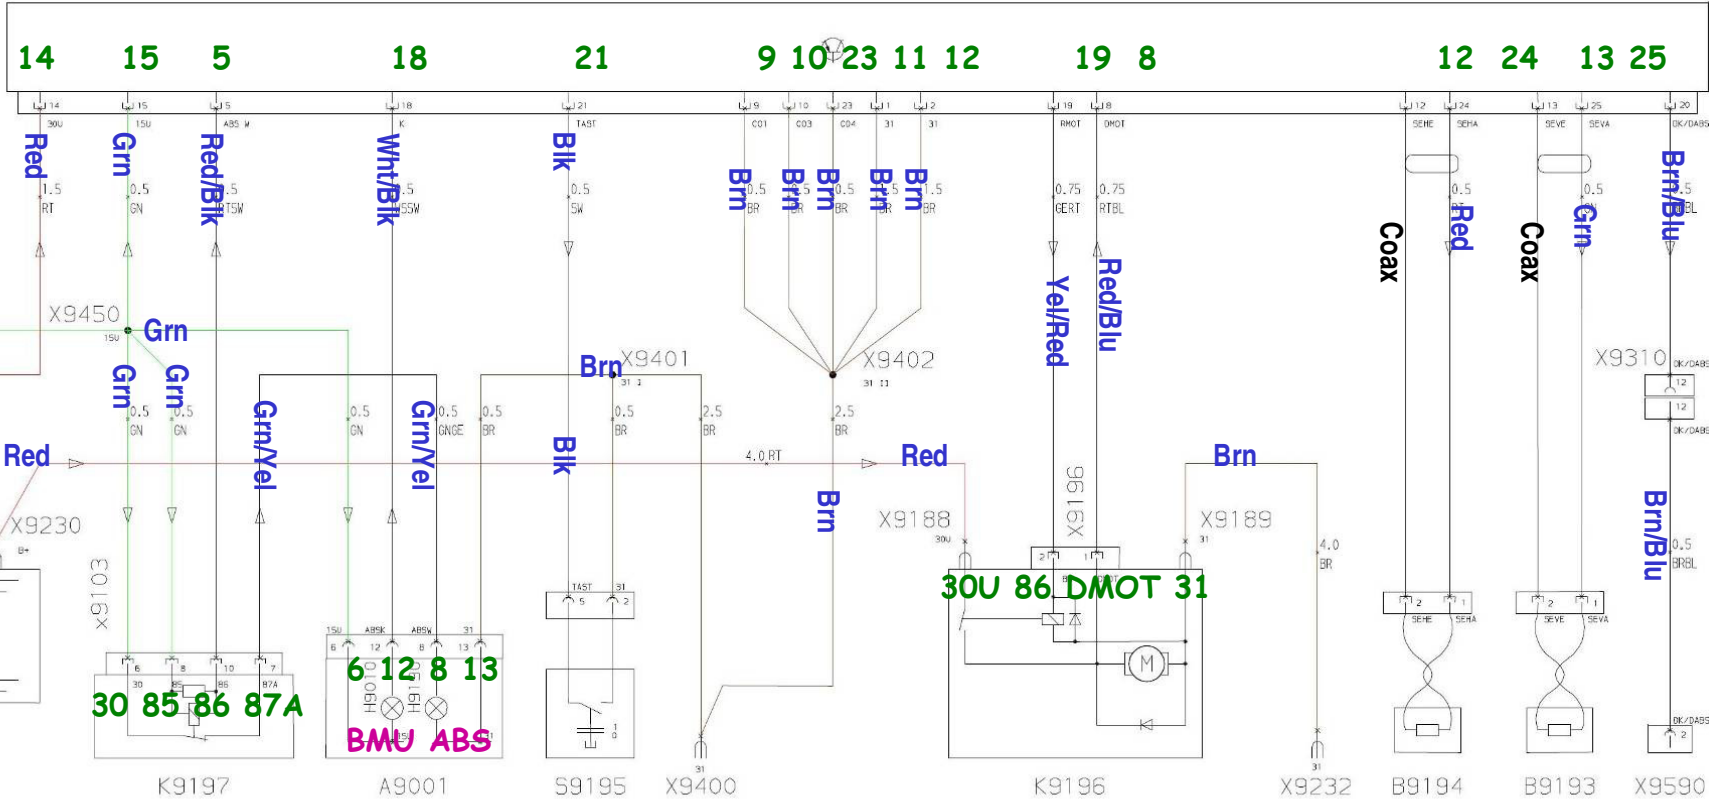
14 15 5 18 21 9 10 23 11 12 19 8 12 24 13 25

14 15 5 18 21 9 10 23 1 2 19 8 12 24 13 25 20

30U 15U ABS W K TAST C01 C03 C04 31 31 RMOT DMOT SEHE SEHA SEVE SEVA DK/DABS

Red Grn Red/Blk Wht/Blk Blk Brn Brn Brn Brn Brn

1.5 RT 0.5 GN 1.5 RTSW 0.5 SW 0.5 BR 0.5 BR 0.5 BR 0.5 BR 1.5 BR 0.75 GERT 0.75 RTBL 0.5 RT 0.5 GN 0.5 BRBL

Coax Red Coax Grn Brn/Blu

Yel/Red Red/Blu

X9450 Grn 15U

Grn Grn Grn/Yel Grn/Yel

Brn X9401 31 X9402 31 X9310 DK/DABS 12 12 DK/DABS

0.5 GN 0.5 GN 0.5 GN 0.5 GNGE 0.5 BR 0.5 BR 2.5 BR 2.5 BR

Red 4.0 RT Red Brn

Blk Brn

X9230 B+ X9103 X9188 30U X9196 X9189 31 4.0 BR Brn/Blu 0.5 BRBL

30U 86 DMOT 31

TAST 31 5 2

15U ABSK ABSW 31 6 12 8 13

6 12 8 13

6 8 10 7 30 85 86 87A

30 85 86 87A

H9010 H9161

BMU ABS

2 1 SEHE SEHA 2 1 SEVE SEVA DK/DABS 2

M

31 31

K9197 A9001 S9195 X9400 K9196 X9232 B9194 B9193 X9590